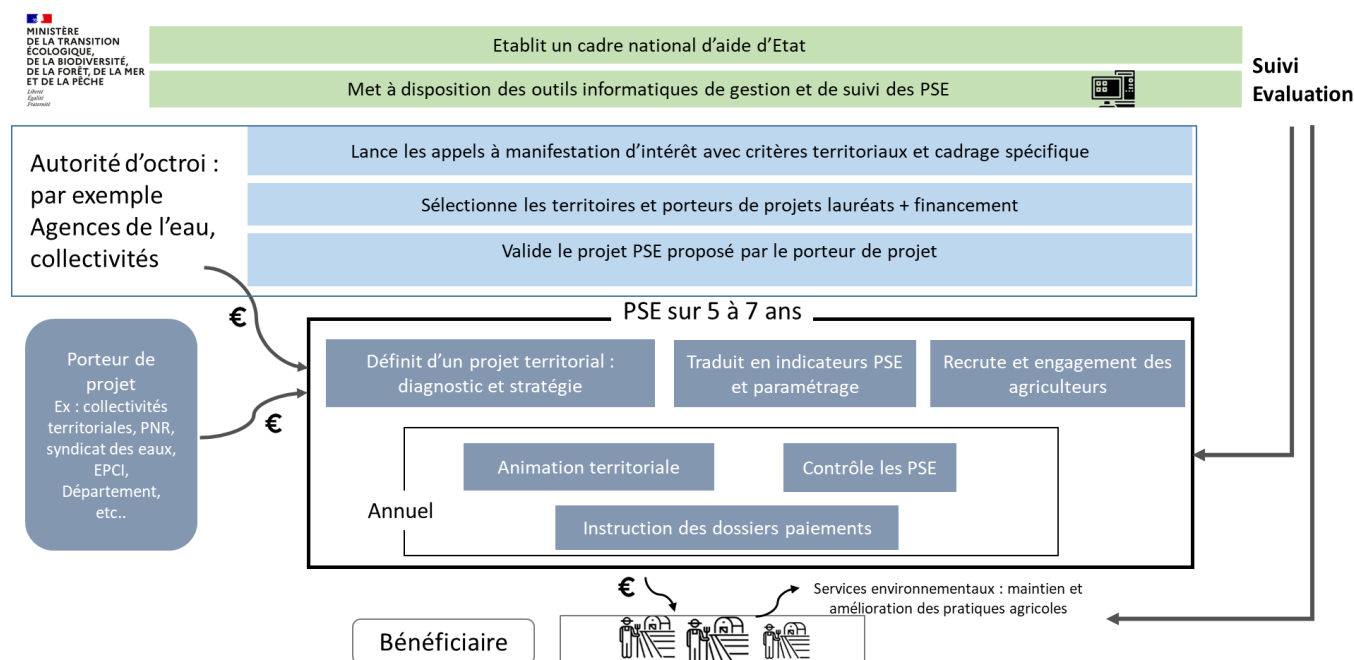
MINISTÈRE
DE LA TRANSITION
ÉCOLOGIQUE,
DE LA BIODIVERSITÉ,
DE LA FORÊT, DE LA MER
ET DE LA PÊCHE
Liberté
Égalité
Fraternité

Etablit un cadre national d'aide d'Etat

Met à disposition des outils informatiques de gestion et de suivi des PSE

Suivi
Evaluation

Autorité d'octroi : par exemple Agences de l'eau, collectivités

Lance les appels à manifestation d'intérêt avec critères territoriaux et cadrage spécifique

Sélectionne les territoires et porteurs de projets lauréats + financement

Valide le projet PSE proposé par le porteur de projet

€

Porteur de projet
Ex : collectivités territoriales, PNR, syndicat des eaux, EPCI, Département, etc..

€

PSE sur 5 à 7 ans

Définit d'un projet territorial : diagnostic et stratégie

Traduit en indicateurs PSE et paramétrage

Recrute et engagement des agriculteurs

Animation territoriale

Contrôle les PSE

Annuel

Instruction des dossiers paiements

€

Services environnementaux : maintien et amélioration des pratiques agricoles

Bénéficiaire